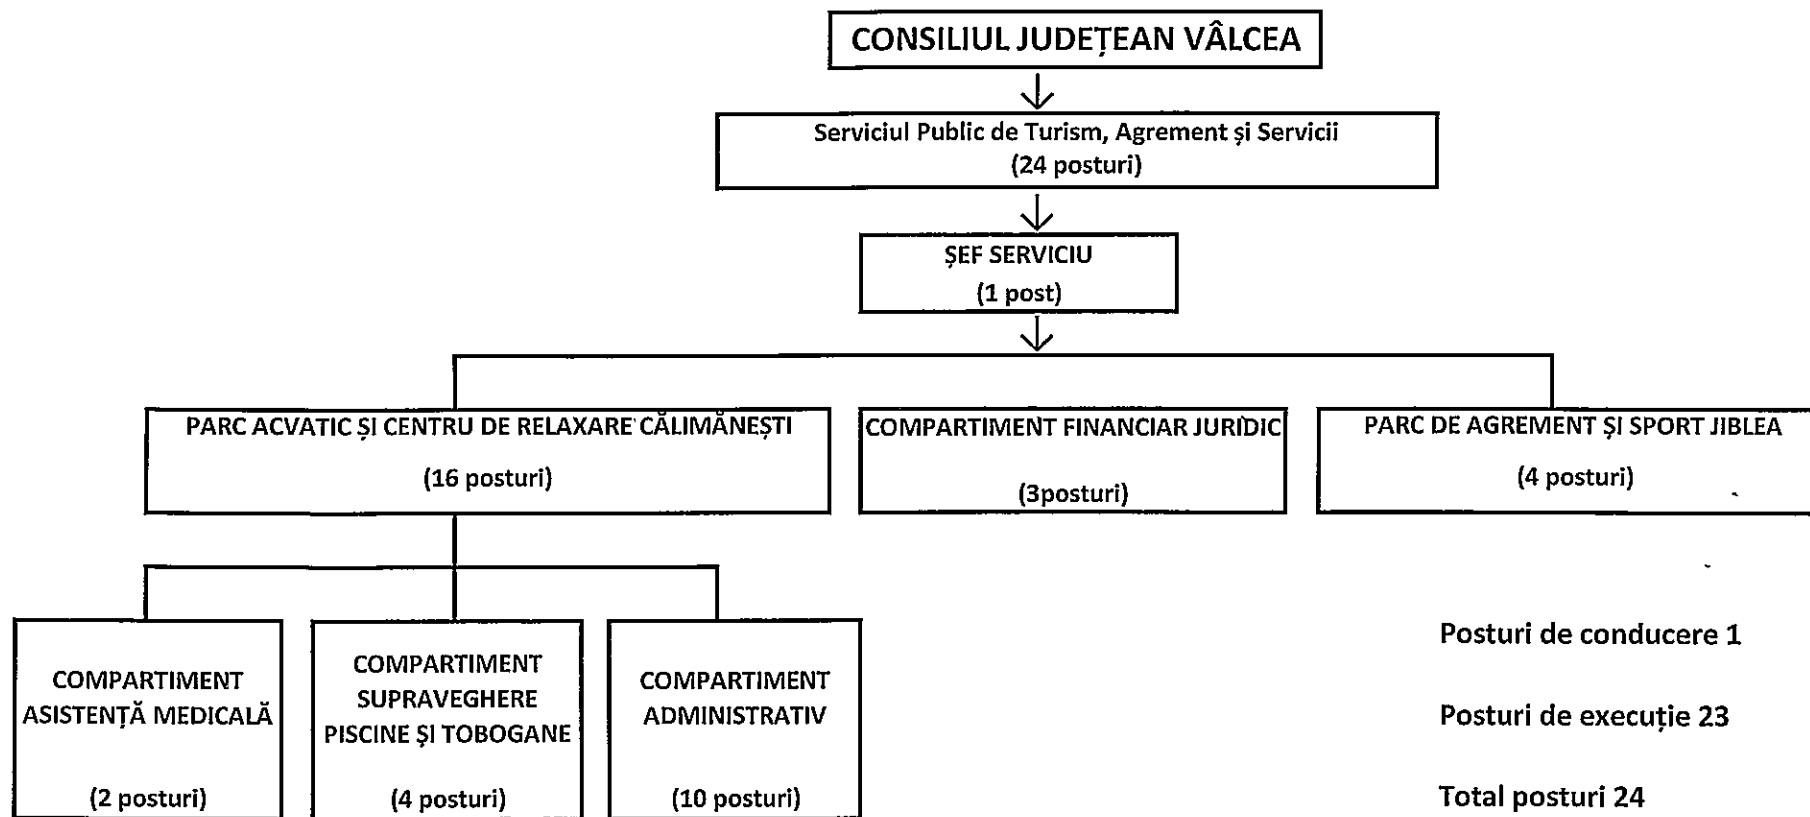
CONSILIUL JUDEȚEAN VÂLCEA

Serviciul Public de Turism, Agrement și Servicii
(24 posturi)

ȘEF SERVICIU
(1 post)

PARC ACVATIC ȘI CENTRU DE RELAXARE CĂLIMĂNEȘTI
(16 posturi)

COMPARTIMENT FINANCIAR JURIDIC
(3posturi)

PARC DE AGREMENT ȘI SPORT JIBLEA
(4 posturi)

COMPARTIMENT ASISTENȚĂ MEDICALĂ
(2 posturi)

COMPARTIMENT SUPRAVEGHERE PISCINE ȘI TOBOGANE
(4 posturi)

COMPARTIMENT ADMINISTRATIV
(10 posturi)

Posturi de conducere 1

Posturi de execuție 23

Total posturi 24